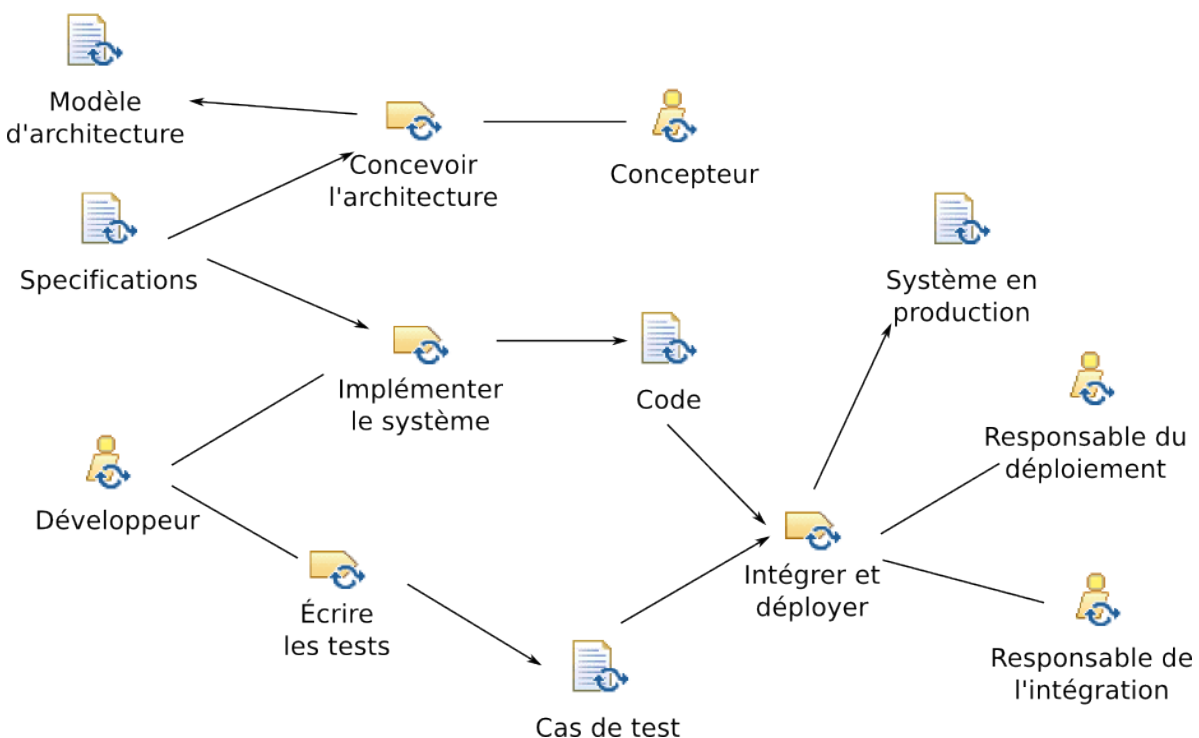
Modèle d'architecture

Concevoir l'architecture

Concepteur

Specifications

Système en production

Implémenter le système

Code

Responsable du déploiement

Développeur

Intégrer et déployer

Écrire les tests

Responsable de l'intégration

Cas de test